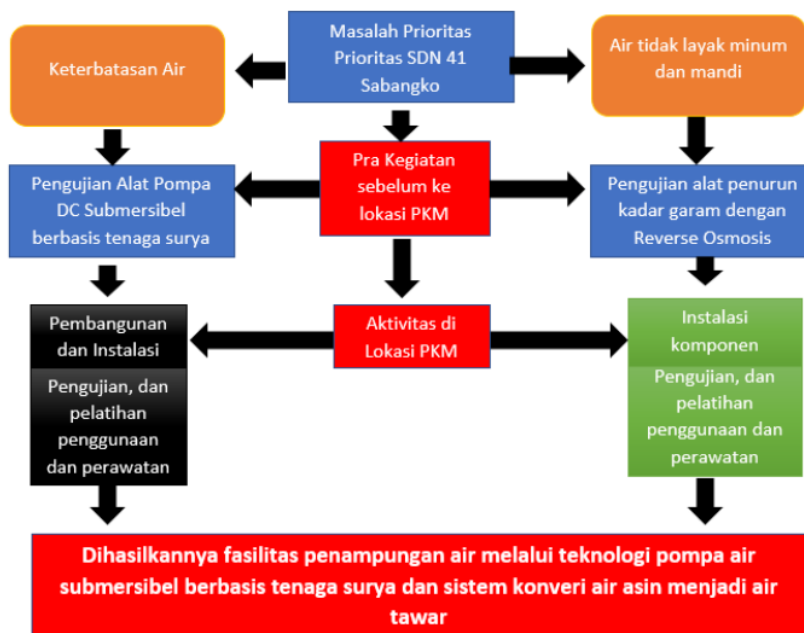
Masalah Prioritas Prioritas SDN 41 Sabangko

Keterbatasan Air

Air tidak layak minum dan mandi

Pengujian Alat Pompa DC Submersibel berbasis tenaga surya

Pra Kegiatan sebelum ke lokasi PKM

Pengujian alat penurun kadar garam dengan Reverse Osmosis

Pembangunan dan Instalasi

Pengujian, dan pelatihan penggunaan dan perawatan

Aktivitas di Lokasi PKM

Instalasi komponen

Pengujian, dan pelatihan penggunaan dan perawatan

Dihasilkannya fasilitas penampungan air melalui teknologi pompa air submersibel berbasis tenaga surya dan sistem konveri air asin menjadi air tawar